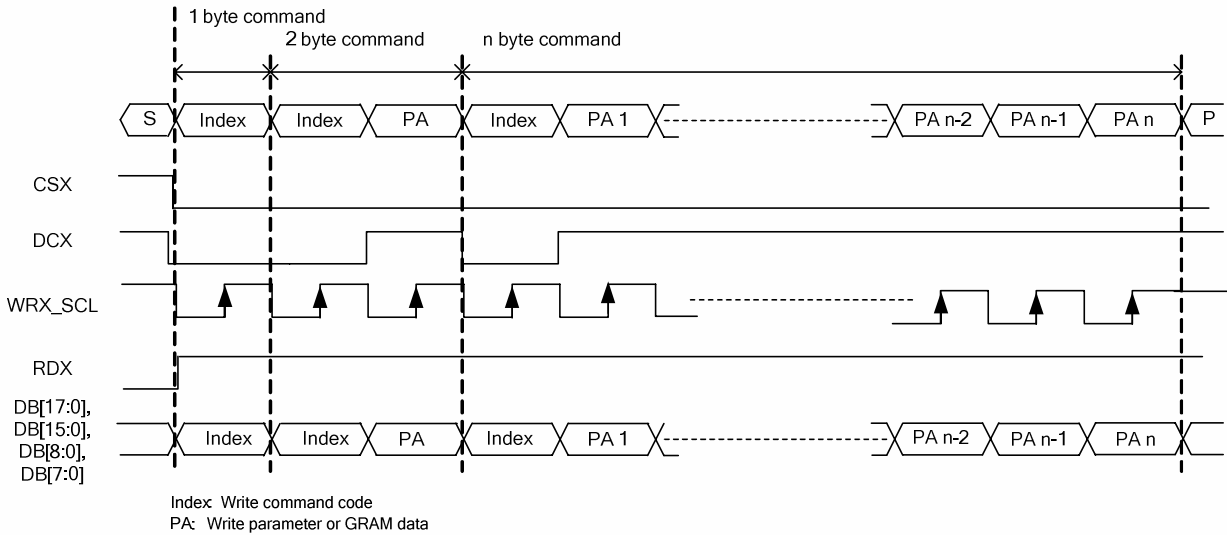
1 byte command
2 byte command
n byte command

S
Index
Index
PA
Index
PA 1
PA n-2
PA n-1
PA n
P

CSX

DCX

WRX_SCL

RDX

DB[17:0],
DB[15:0],
DB[8:0],
DB[7:0]

Index
Index
PA
Index
PA 1
PA n-2
PA n-1
PA n

Index: Write command code
PA: Write parameter or GRAM data